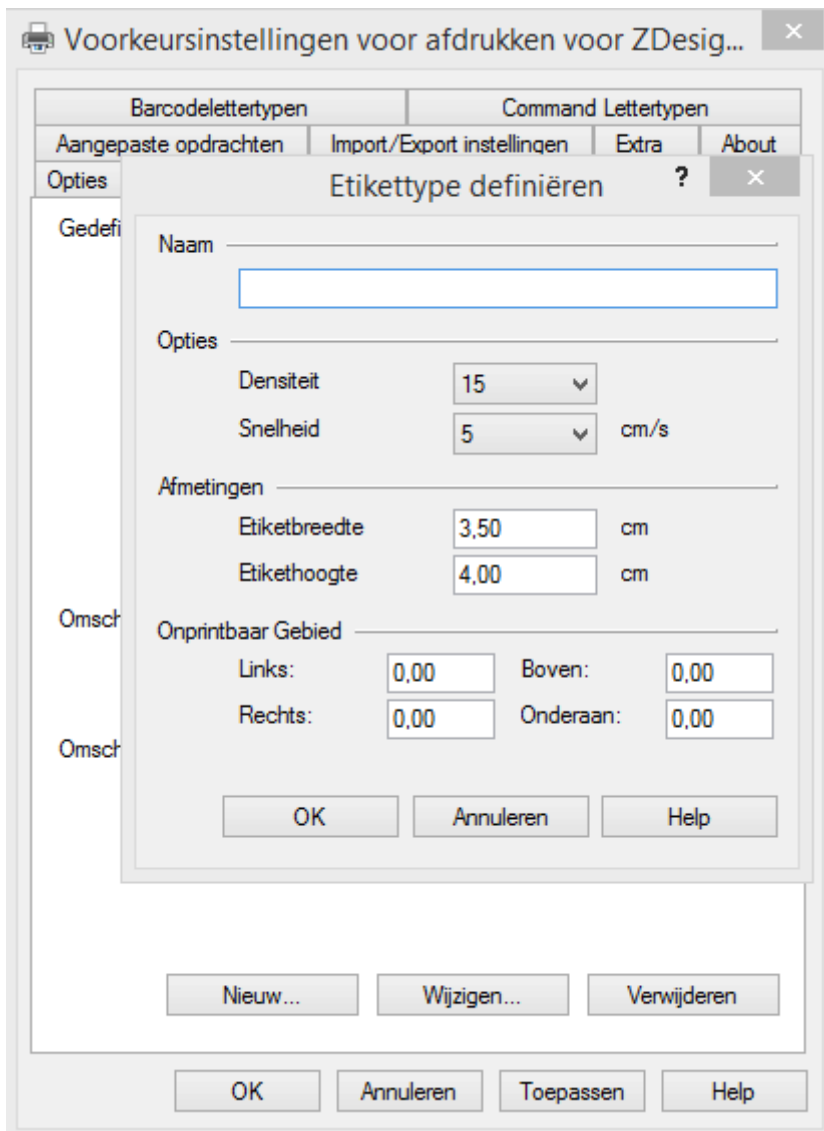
Voorkeursinstellingen voor afdrukken voor ZDesig...

×

Barcodelettertypen

Command Lettertypen

Aangepaste opdrachten

Import/Export instellingen

Extra

About

Opties

Gedefi

Omsch

Omsch

Etikettype definiëren

?

×

Naam

Opties

Densiteit

15

Snelheid

5

cm/s

Afmetingen

Etiketbreedte

3,50

cm

Etikethoogte

4,00

cm

Onprintbaar Gebied

Links:

0,00

Boven:

0,00

Rechts:

0,00

Onderaan:

0,00

OK

Annuleren

Help

Nieuw...

Wijzigen...

Verwijderen

OK

Annuleren

Toepassen

Help